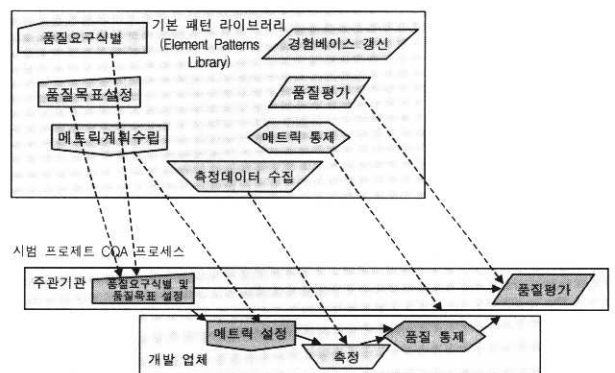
기본 패턴 라이브러리 (Element Patterns Library)

품질요구식별

경험베이스 갱신

품질목표설정

품질평가

메트릭계획수립

메트릭 통제

측정데이터 수집

시범 프로젝트 CQA 프로세스

주관기관

품질요구식별 및 품질목표 설정

품질평가

메트릭 설정

품질 통제

측정

개발 업체